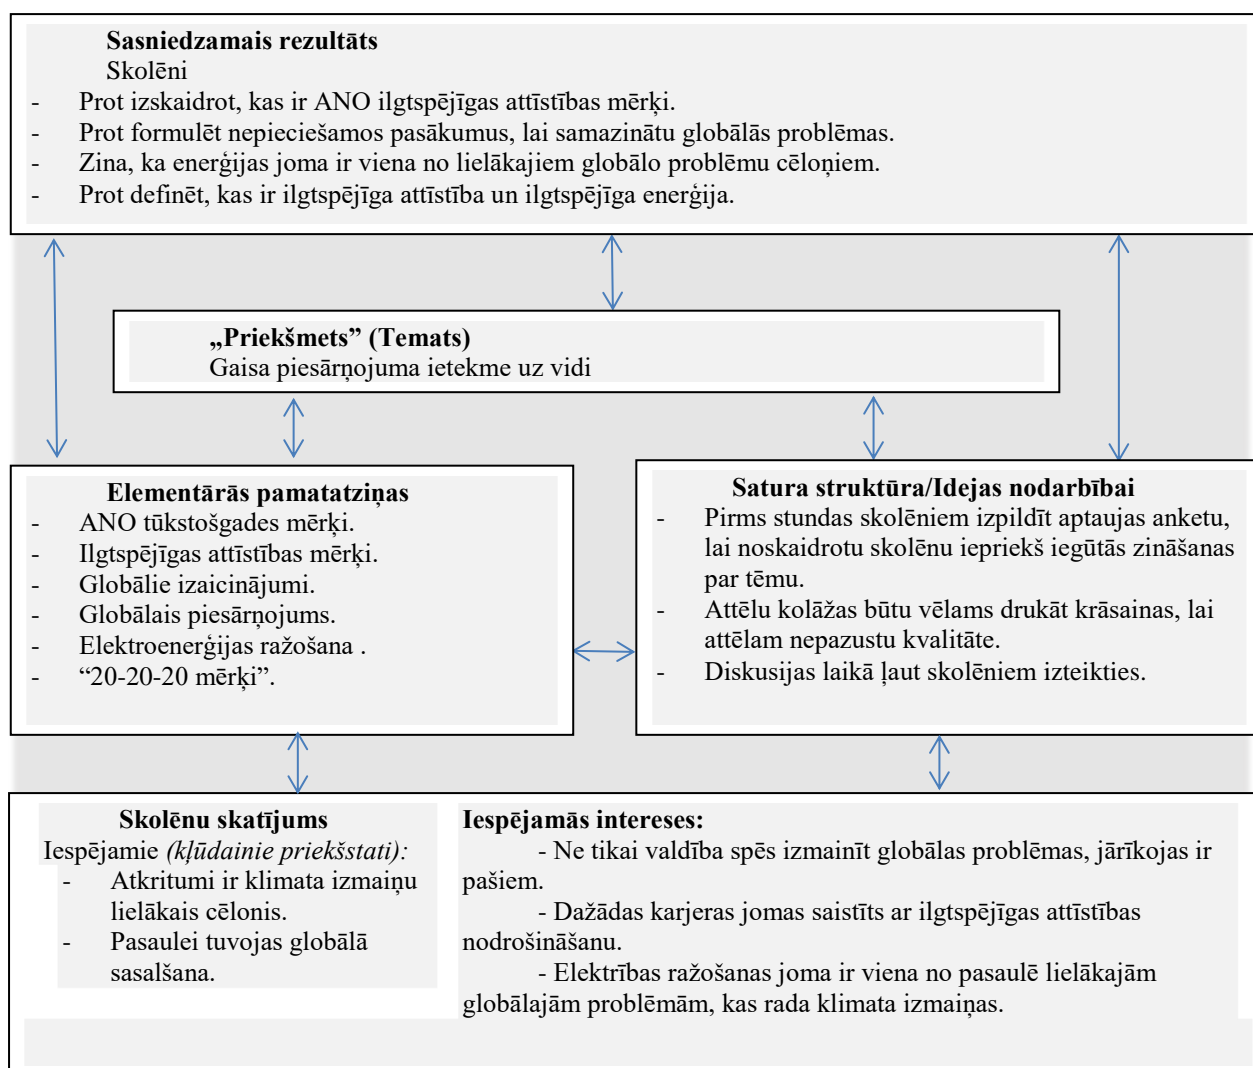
**Sasniedzamais rezultāts**
Skolēni
- Prot izskaidrot, kas ir ANO ilgtspējīgas attīstības mērķi.
- Prot formulēt nepieciešamos pasākumus, lai samazinātu globālās problēmas.
- Zina, ka enerģijas joma ir viena no lielākajiem globālo problēmu cēloņiem.
- Prot definēt, kas ir ilgtspējīga attīstība un ilgtspējīga enerģija.

**„Priekšmets" (Temats)**
Gaisa piesārņojuma ietekme uz vidi

**Elementārās pamatatziņas**
- ANO tūkstošgades mērķi.
- Ilgtspējīgas attīstības mērķi.
- Globālie izaicinājumi.
- Globālais piesārņojums.
- Elektroenerģijas ražošana .
- "20-20-20 mērķi".

**Satura struktūra/Idejas nodarbībai**
- Pirms stundas skolēniem izpildīt aptaujas anketu, lai noskaidrotu skolēnu iepriekš iegūtās zināšanas par tēmu.
- Attēlu kolāžas būtu vēlams drukāt krāsainas, lai attēlam nepazustu kvalitāte.
- Diskusijas laikā ļaut skolēniem izteikties.

**Skolēnu skatījums**
Iespējamie *(kļūdainie priekšstati):*
- Atkritumi ir klimata izmaiņu lielākais cēlonis.
- Pasaulei tuvojas globālā sasalšana.

**Iespējamās intereses:**
- Ne tikai valdība spēs izmainīt globālas problēmas, jārīkojas ir pašiem.
- Dažādas karjeras jomas saistīts ar ilgtspējīgas attīstības nodrošināšanu.
- Elektrības ražošanas joma ir viena no pasaulē lielākajām globālajām problēmām, kas rada klimata izmaiņas.